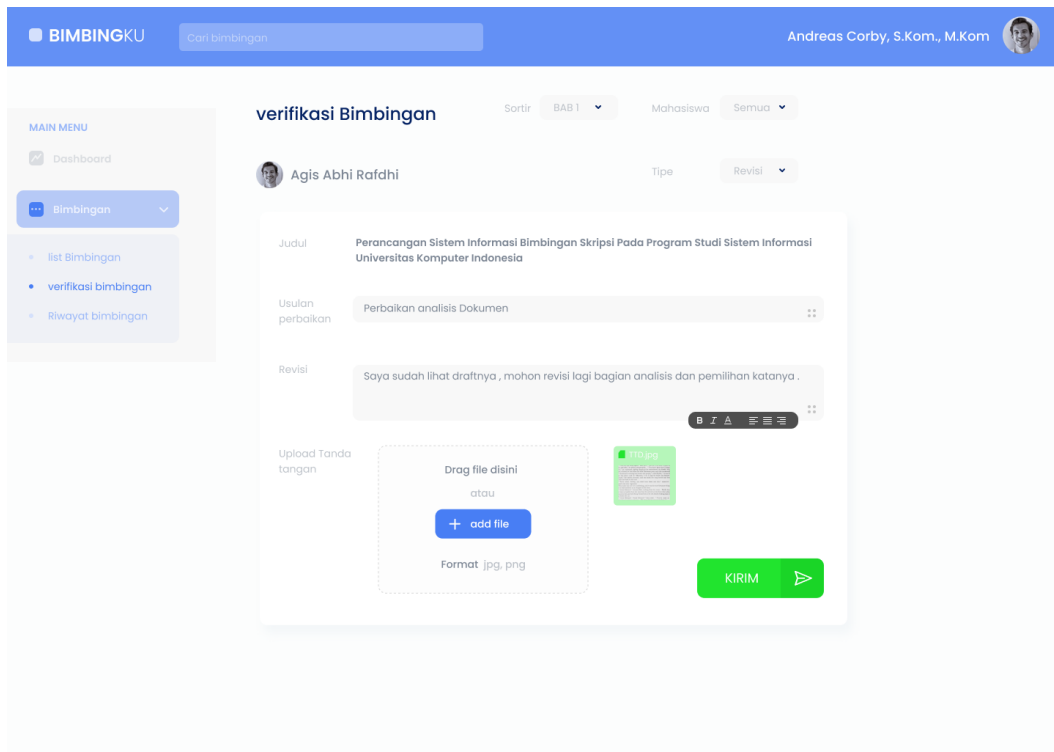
BIMBINGKU

Cari bimbingan

Andreas Corby, S.Kom., M.Kom

MAIN MENU

Dashboard

Bimbingan

list Bimbingan

verifikasi bimbingan

Riwayat bimbingan

verifikasi Bimbingan

Sortir BAB 1

Mahasiswa Semua

Agis Abhi Rafdhi

Tipe Revisi

Judul Perancangan Sistem Informasi Bimbingan Skripsi Pada Program Studi Sistem Informasi Universitas Komputer Indonesia

Usulan perbaikan Perbaikan analisis Dokumen

Revisi Saya sudah lihat draftnya , mohon revisi lagi bagian analisis dan pemilihan katanya .

B I A

Upload Tanda tangan

Drag file disini

atau

+ add file

Format jpg, png

TTD.jpg

KIRIM